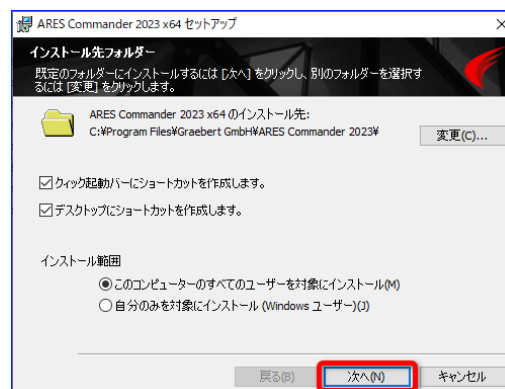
ARES Commander 2023 x64 セットアップ

インストール先フォルダー

既定のフォルダーにインストールするには [次へ] をクリックし、別のフォルダーを選択するには [変更] をクリックします。

ARES Commander 2023 x64 のインストール先:
C:¥Program Files¥Graebert GmbH¥ARES Commander 2023¥

変更(C)...

☑ クイック起動バーにショートカットを作成します。

☑ デスクトップにショートカットを作成します。

インストール範囲

◉ このコンピューターのすべてのユーザーを対象にインストール(M)

○ 自分のみを対象にインストール (Windows ユーザー)(J)

戻る(B)　次へ(N)　キャンセル